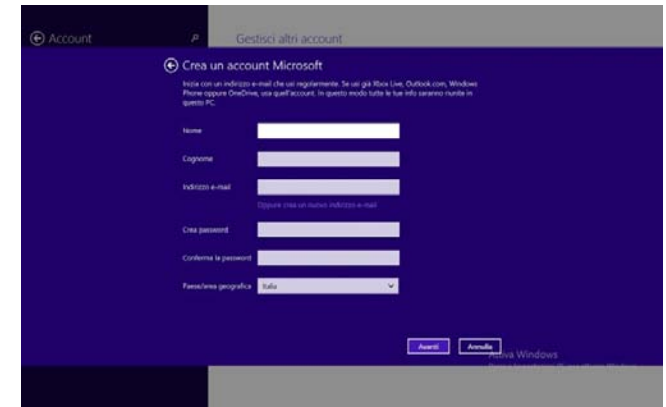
Account

Gestisci altri account

Crea un account Microsoft

Inizia con un indirizzo e-mail che usi regolarmente. Se usi già Xbox Live, Outlook.com, Windows Phone oppure OneDrive, usa quell'account. In questo modo tutte le tue info saranno riunite in questo PC.

Nome

Cognome

Indirizzo e-mail

Oppure crea un nuovo indirizzo e-mail

Crea password

Conferma la password

Paese/area geografica Italia

Avanti Annulla

Attiva Windows
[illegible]